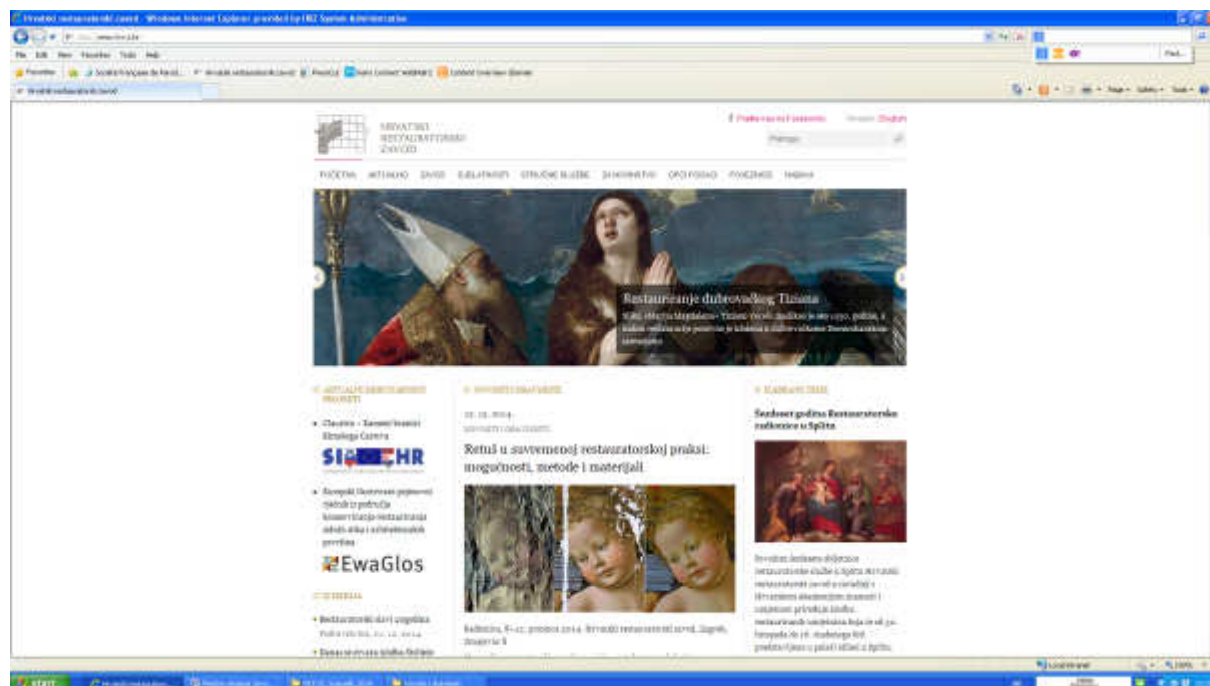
Hrvatski restauratorski zavod - Windows Internet Explorer provided by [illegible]

HRVATSKI RESTAURATORSKI ZAVOD

Pratite nas na Facebooku   English

Pretraga

POČETNA   AKTUALNO   ZAVOD   DJELATNOSTI   STRUČNE SLUŽBE   IZDAVAŠTVO   OPĆI PODACI   POVEZNICE   KARTA

Restauriranje dubrovačkog Tizana

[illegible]

AKTUALNI MEĐUNARODNI PROJEKTI

• Claustra – Zaštitni kantovi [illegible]

SI HR

• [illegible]

EwaGlos

IZLOŽBE

• Restauratorski radovi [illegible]

• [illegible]

NOVOSTI I OBAVIJESTI

12. 12. 2014.

NOVOSTI I OBAVIJESTI

Retuš u suvremenoj restauratorskoj praksi: mogućnosti, metode i materijali

Radionica, 8–12. prosinca 2014. Hrvatski restauratorski zavod, Zagreb, Zmajevac 8

IZDVAJAMO ZBOG

Šezdeset godina Restauratorske radionice u Splitu

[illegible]

start